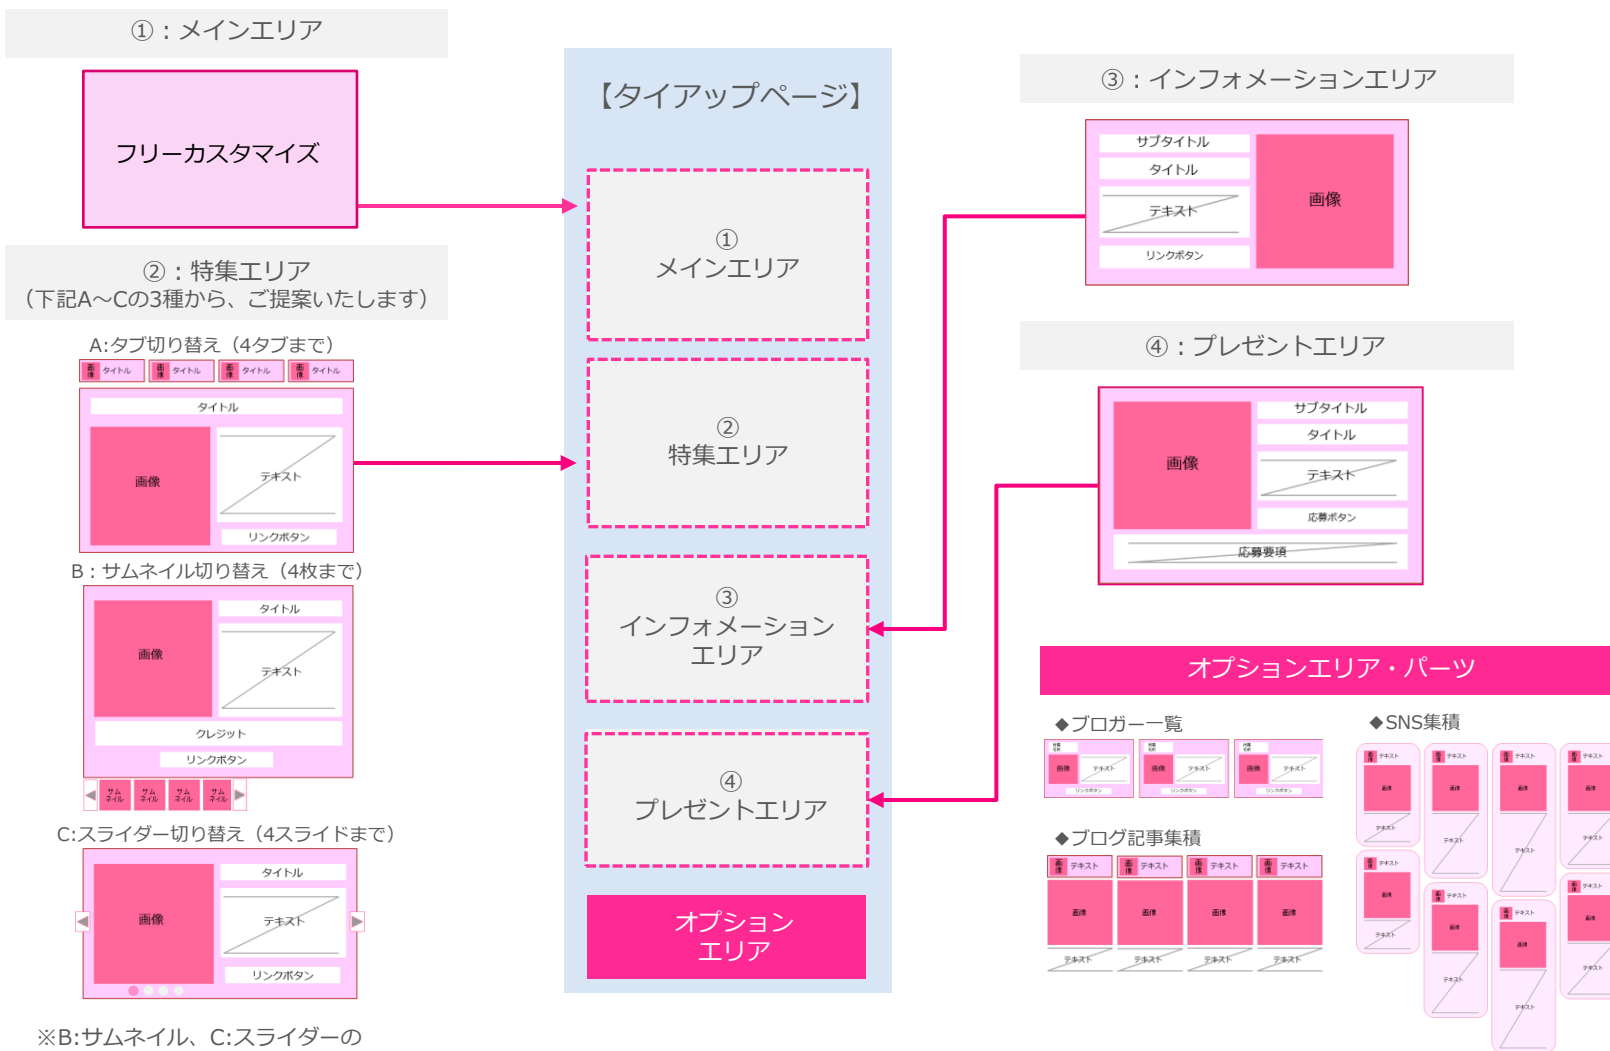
①：メインエリア

フリーカスタマイズ

②：特集エリア
（下記A～Cの3種から、ご提案いたします）

A:タブ切り替え（4タブまで）

タイトル　タイトル　タイトル　タイトル

タイトル
画像
テキスト
リンクボタン

B：サムネイル切り替え（4枚まで）

画像
タイトル
テキスト
クレジット
リンクボタン
サムネイル　サムネイル　サムネイル　サムネイル

C:スライダー切り替え（4スライドまで）

画像
タイトル
テキスト
リンクボタン

※B:サムネイル、C:スライダーの

【タイアップページ】

①
メインエリア

②
特集エリア

③
インフォメーション
エリア

④
プレゼントエリア

オプション
エリア

③：インフォメーションエリア

サブタイトル
タイトル
テキスト
リンクボタン
画像

④：プレゼントエリア

画像
サブタイトル
タイトル
テキスト
応募ボタン
応募要項

オプションエリア・パーツ

◆ブロガー一覧

画像　テキスト　リンクボタン
画像　テキスト　リンクボタン
画像　テキスト　リンクボタン

◆ブログ記事集積

テキスト　テキスト　テキスト　テキスト
画像　画像　画像　画像
テキスト　テキスト　テキスト　テキスト

◆SNS集積

テキスト
画像
テキスト